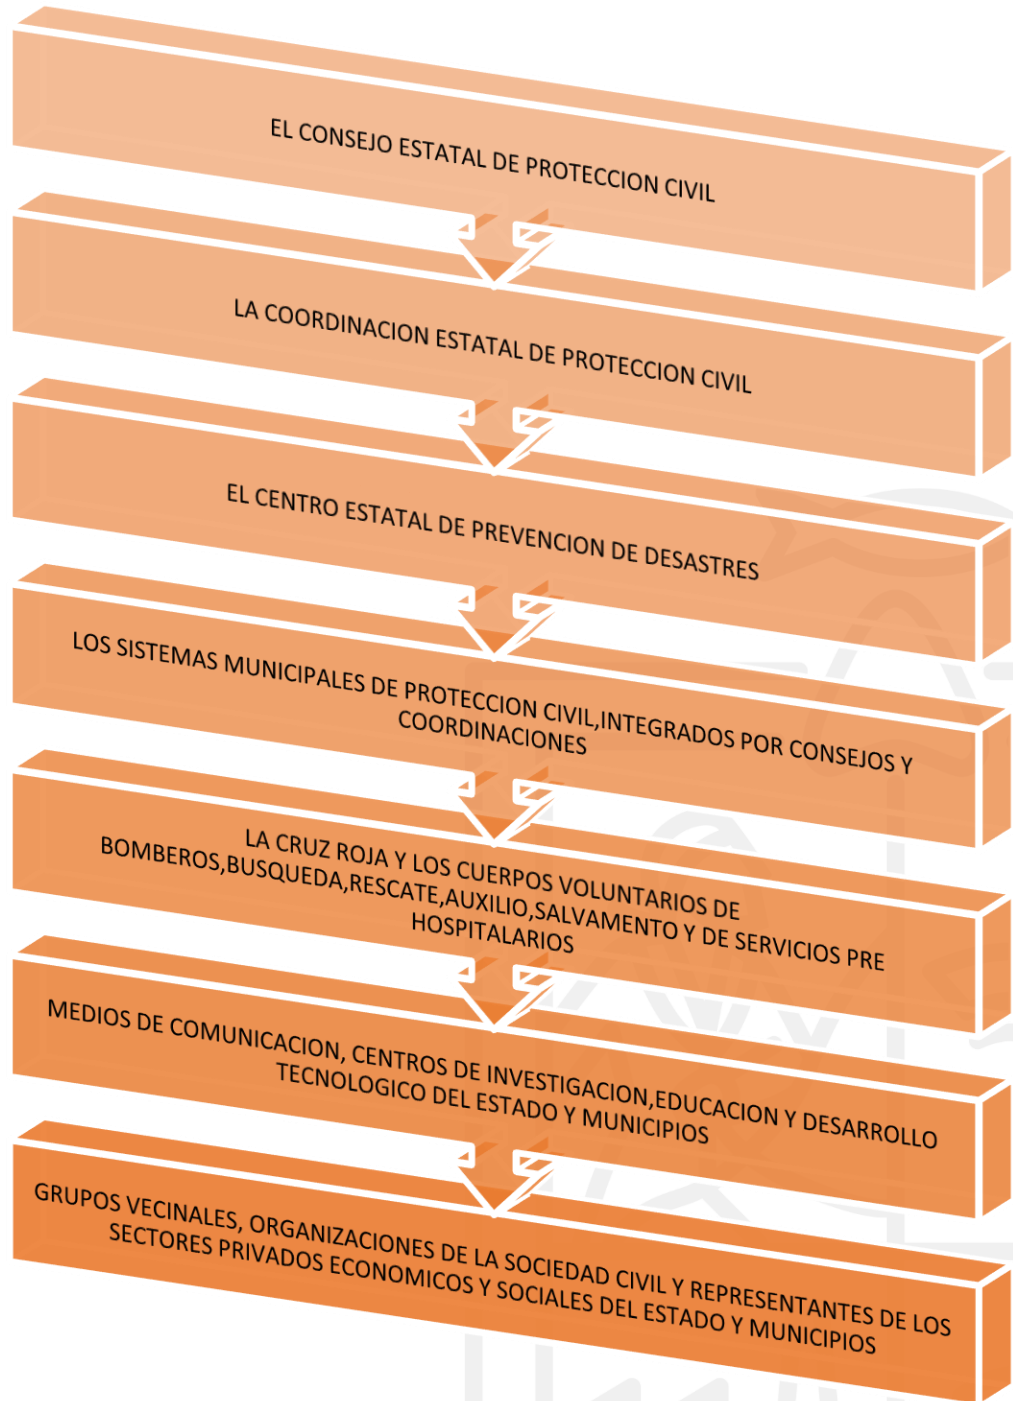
EL CONSEJO ESTATAL DE PROTECCION CIVIL

LA COORDINACION ESTATAL DE PROTECCION CIVIL

EL CENTRO ESTATAL DE PREVENCION DE DESASTRES

LOS SISTEMAS MUNICIPALES DE PROTECCION CIVIL,INTEGRADOS POR CONSEJOS Y COORDINACIONES

LA CRUZ ROJA Y LOS CUERPOS VOLUNTARIOS DE BOMBEROS,BUSQUEDA,RESCATE,AUXILIO,SALVAMENTO Y DE SERVICIOS PRE HOSPITALARIOS

MEDIOS DE COMUNICACION, CENTROS DE INVESTIGACION,EDUCACION Y DESARROLLO TECNOLOGICO DEL ESTADO Y MUNICIPIOS

GRUPOS VECINALES, ORGANIZACIONES DE LA SOCIEDAD CIVIL Y REPRESENTANTES DE LOS SECTORES PRIVADOS ECONOMICOS Y SOCIALES DEL ESTADO Y MUNICIPIOS